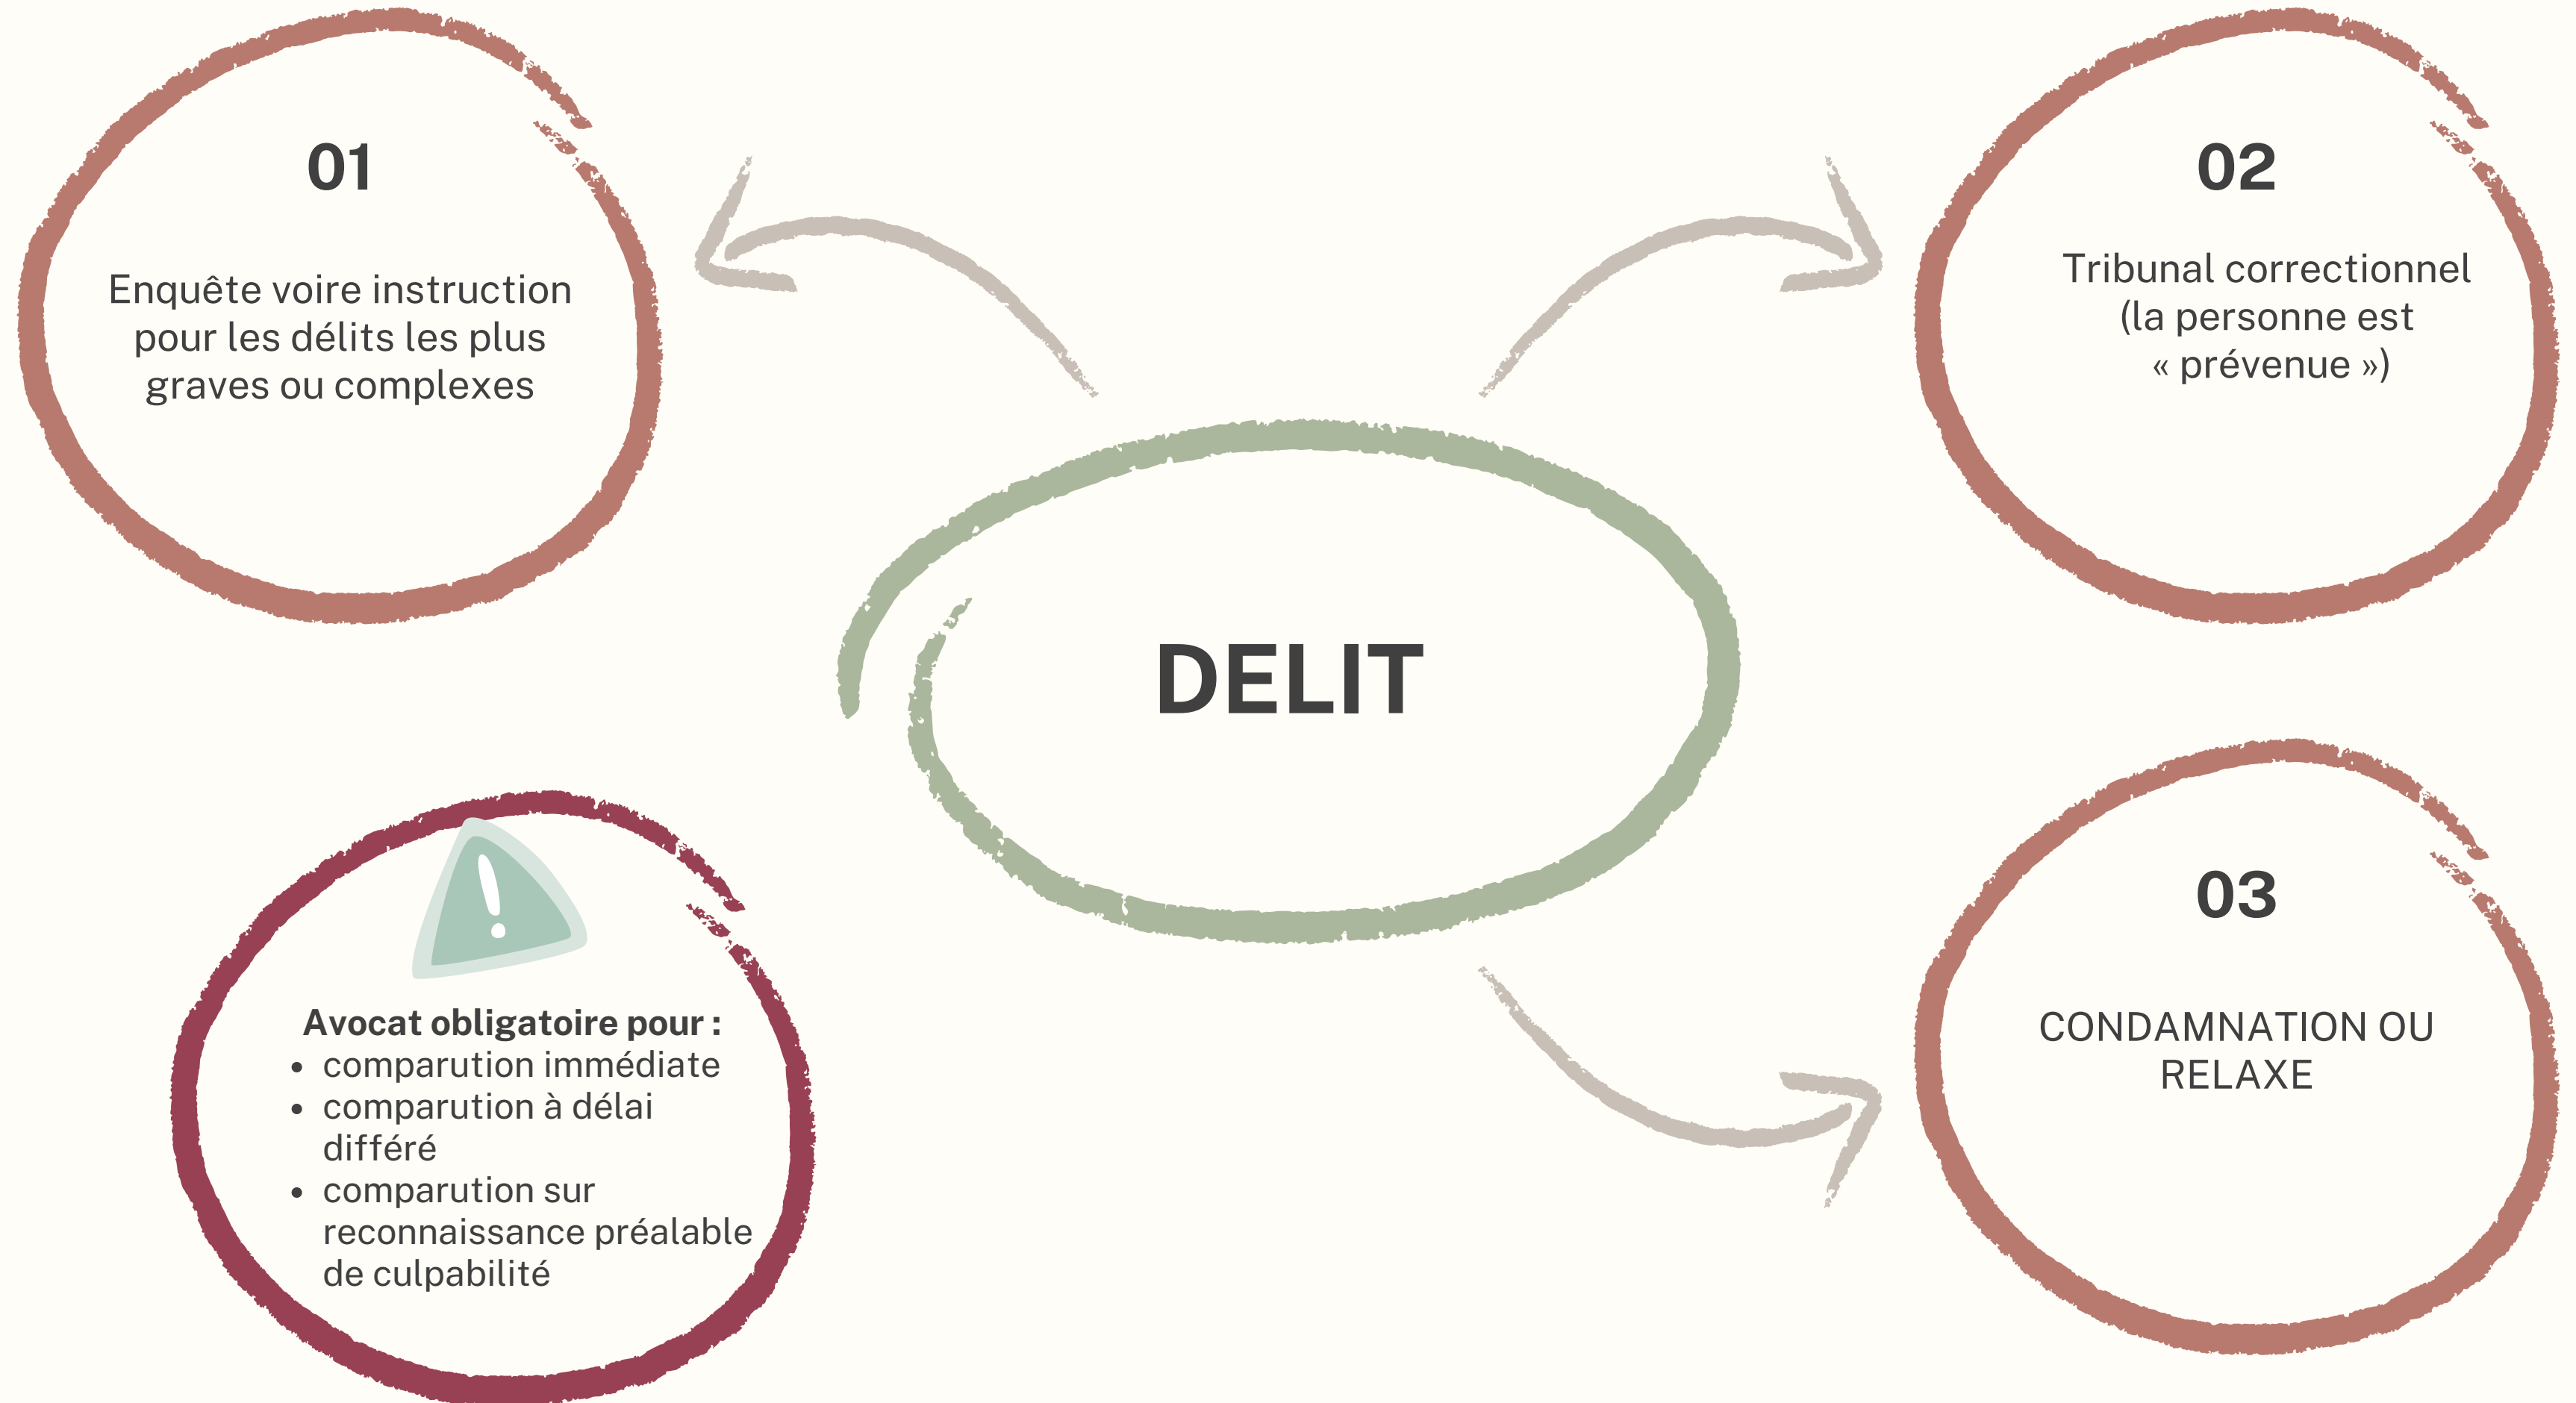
01

Enquête voire instruction pour les délits les plus graves ou complexes

02

Tribunal correctionnel (la personne est « prévenue »)

DELIT

Avocat obligatoire pour :
- comparution immédiate
- comparution à délai différé
- comparution sur reconnaissance préalable de culpabilité

03

CONDAMNATION OU RELAXE